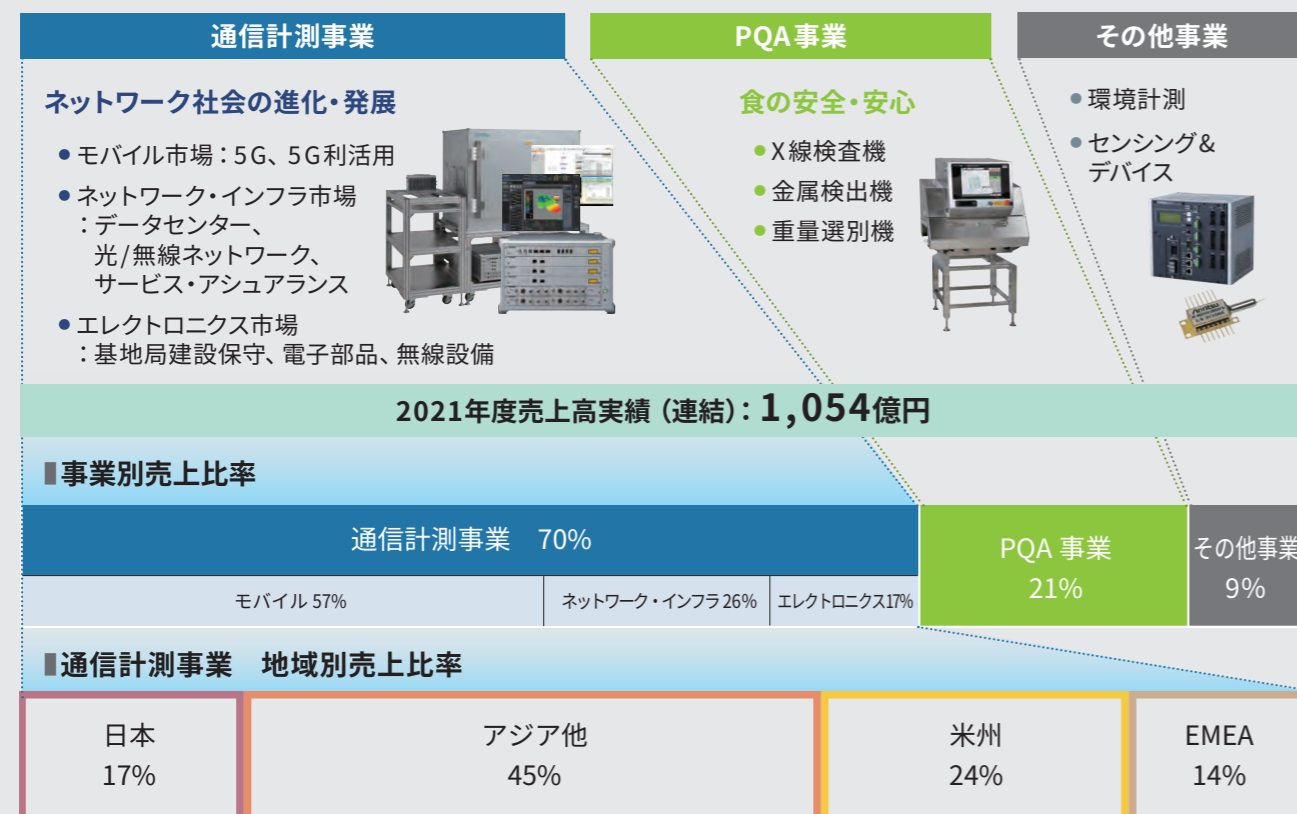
通信計測事業

ネットワーク社会の進化・発展

● モバイル市場：5G、5G利活用

● ネットワーク・インフラ市場
：データセンター、
光/無線ネットワーク、
サービス・アシュアランス

● エレクトロニクス市場
：基地局建設保守、電子部品、無線設備

PQA事業

食の安全・安心

● X線検査機

● 金属検出機

● 重量選別機

その他事業

● 環境計測

● センシング＆デバイス

2021年度売上高実績（連結）：1,054億円

事業別売上比率

| 通信計測事業　70% | | | PQA 事業 21% | その他事業 9% |
|---|---|---|---|---|
| モバイル 57% | ネットワーク・インフラ 26% | エレクトロニクス17% | | |

通信計測事業　地域別売上比率

| 日本 17% | アジア他 45% | 米州 24% | EMEA 14% |
|---|---|---|---|